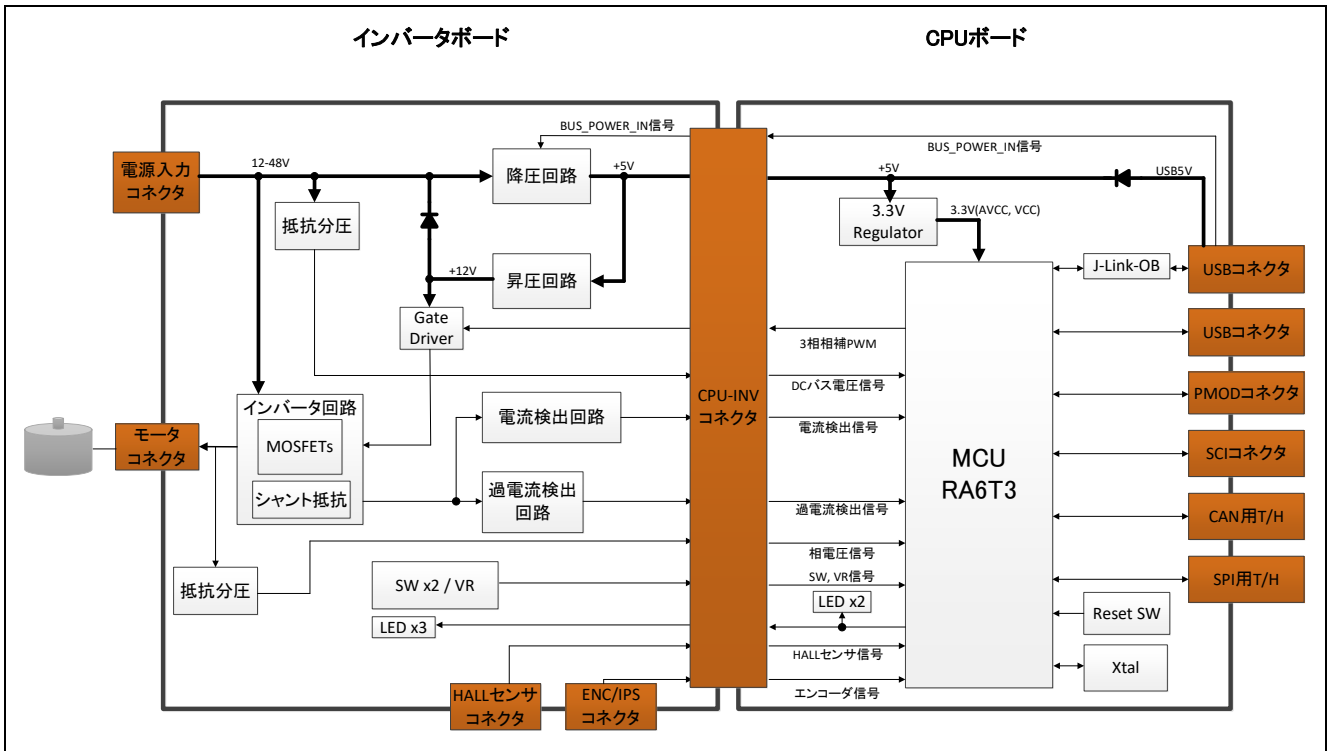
インバータボード

CPUボード

BUS_POWER_IN信号

BUS_POWER_IN信号

電源入力コネクタ

12-48V

降圧回路

+5V

+5V

USB5V

抵抗分圧

3.3V Regulator

3.3V(AVCC, VCC)

+12V

昇圧回路

J-Link-OB

USBコネクタ

Gate Driver

USBコネクタ

3相相補PWM

DCバス電圧信号

PMODコネクタ

インバータ回路

CPU-INV コネクタ

電流検出回路

モータコネクタ

MOSFETs

電流検出信号

MCU RA6T3

SCIコネクタ

シャント抵抗

過電流検出回路

過電流検出信号

CAN用T/H

相電圧信号

抵抗分圧

SW x2 / VR

SW, VR信号

SPI用T/H

LED x2

LED x3

Reset SW

HALLセンサ信号

Xtal

HALLセンサコネクタ

ENC/IPSコネクタ

エンコーダ信号